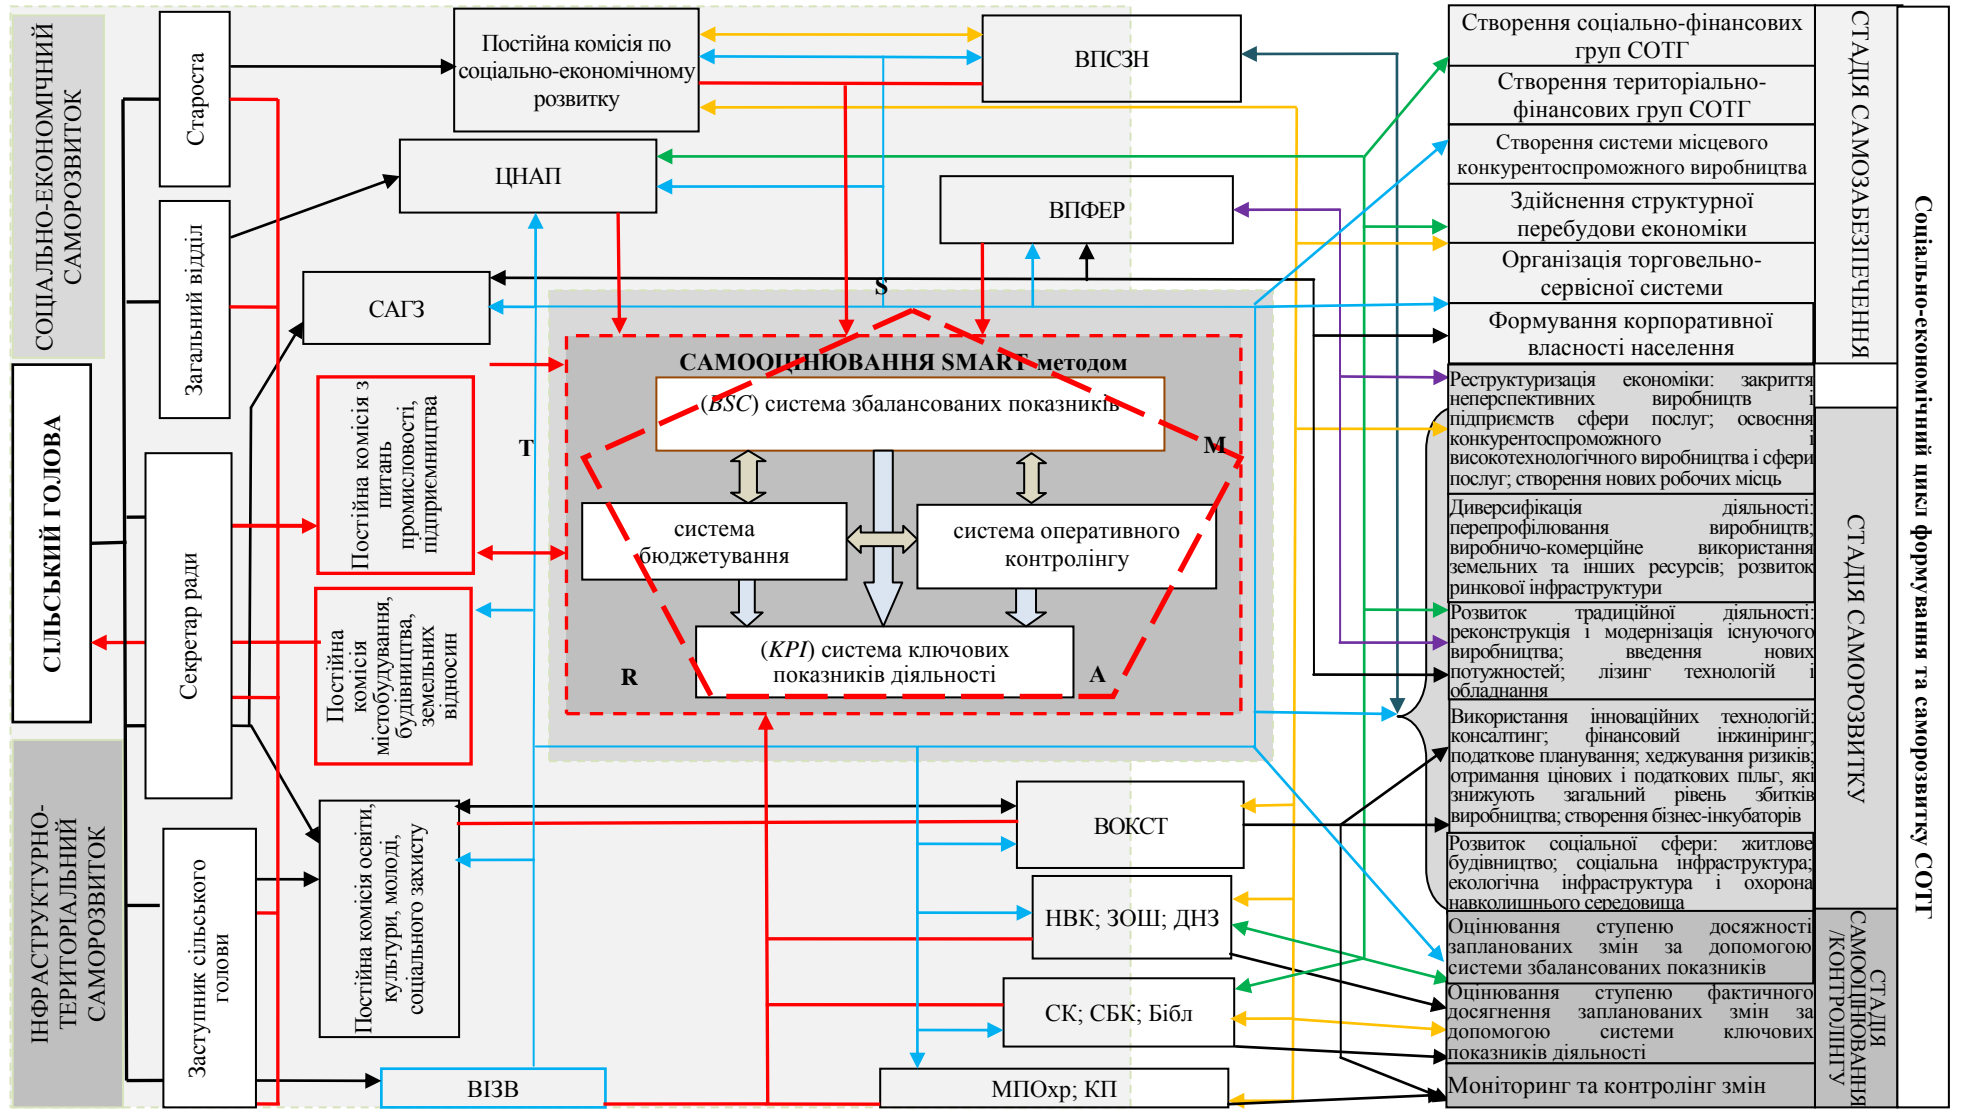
СОЦІАЛЬНО-ЕКОНОМІЧНИЙ САМОРОЗВИТОК

Староста

Загальний відділ

Постійна комісія по соціально-економічному розвитку

ВПСЗН

ЦНАП

ВПФЕР

САГЗ

S

СІЛЬСЬКИЙ ГОЛОВА

Секретар ради

Постійна комісія з питань промисловості, підприємництва

Постійна комісія містобудування, будівництва, земельних відносин

САМООЦІНЮВАННЯ SMART методом

($BSC$) система збалансованих показників

T

M

система бюджетування

система оперативного контролінгу

($KPI$) система ключових показників діяльності

R

A

ІНФРАСТРУКТУРНО-ТЕРИТОРІАЛЬНИЙ САМОРОЗВИТОК

Заступник сільського голови

Постійна комісія освіти, культури, молоді, соціального захисту

ВОКСТ

НВК; ЗОШ; ДНЗ

СК; СБК; Бібл

ВІЗВ

МПОхр; КП

Створення соціально-фінансових груп СОТГ

Створення територіально-фінансових груп СОТГ

Створення системи місцевого конкурентоспроможного виробництва

Здійснення структурної перебудови економіки

Організація торговельно-сервісної системи

Формування корпоративної власності населення

СТАДІЯ САМОЗАБЕЗПЕЧЕННЯ

Реструктуризація економіки: закриття неперспективних виробництв і підприємств сфери послуг; освоєння конкурентоспроможного і високотехнологічного виробництва і сфери послуг; створення нових робочих місць

Диверсифікація діяльності: перепрофілювання виробництв; виробничо-комерційне використання земельних та інших ресурсів; розвиток ринкової інфраструктури

Розвиток традиційної діяльності: реконструкція і модернізація існуючого виробництва; введення нових потужностей; лізинг технологій і обладнання

Використання інноваційних технологій: консалтинг; фінансовий інжиніринг; податкове планування; хеджування ризиків; отримання цінових і податкових пільг, які знижують загальний рівень збитків виробництва; створення бізнес-інкубаторів

Розвиток соціальної сфери: житлове будівництво; соціальна інфраструктура; екологічна інфраструктура і охорона навколишнього середовища

СТАДІЯ САМОРОЗВИТКУ

Оцінювання ступеню досяжності запланованих змін за допомогою системи збалансованих показників

Оцінювання ступеню фактичного досягнення запланованих змін за допомогою системи ключових показників діяльності

Моніторинг та контролінг змін

СТАДІЯ САМООЦІНЮВАННЯ /КОНТРОЛІНГУ

Соціально-економічний цикл формування та саморозвитку СОТГ